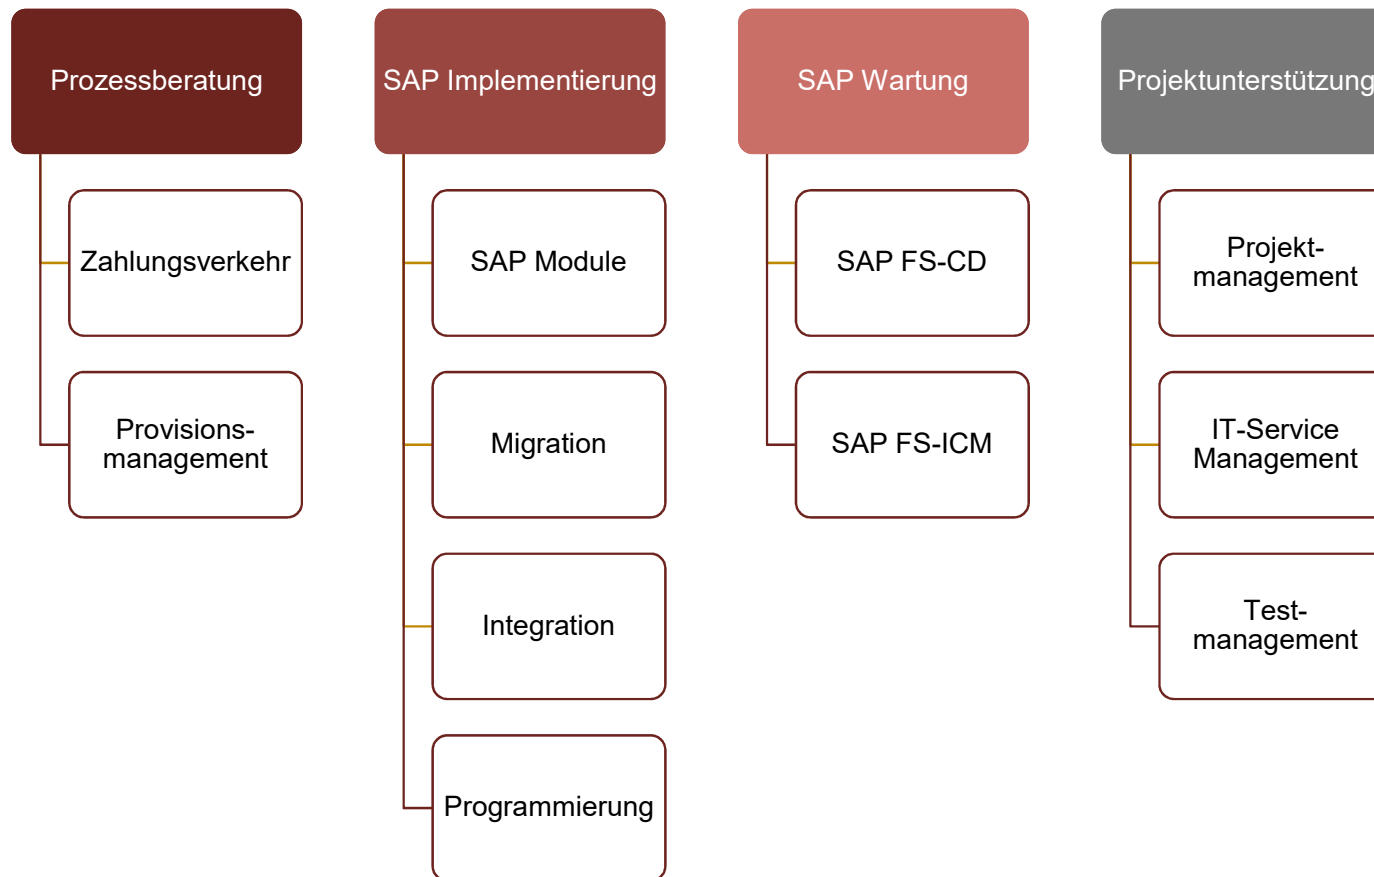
Prozessberatung

Zahlungsverkehr

Provisionsmanagement

SAP Implementierung

SAP Module

Migration

Integration

Programmierung

SAP Wartung

SAP FS-CD

SAP FS-ICM

Projektunterstützung

Projektmanagement

IT-Service Management

Testmanagement